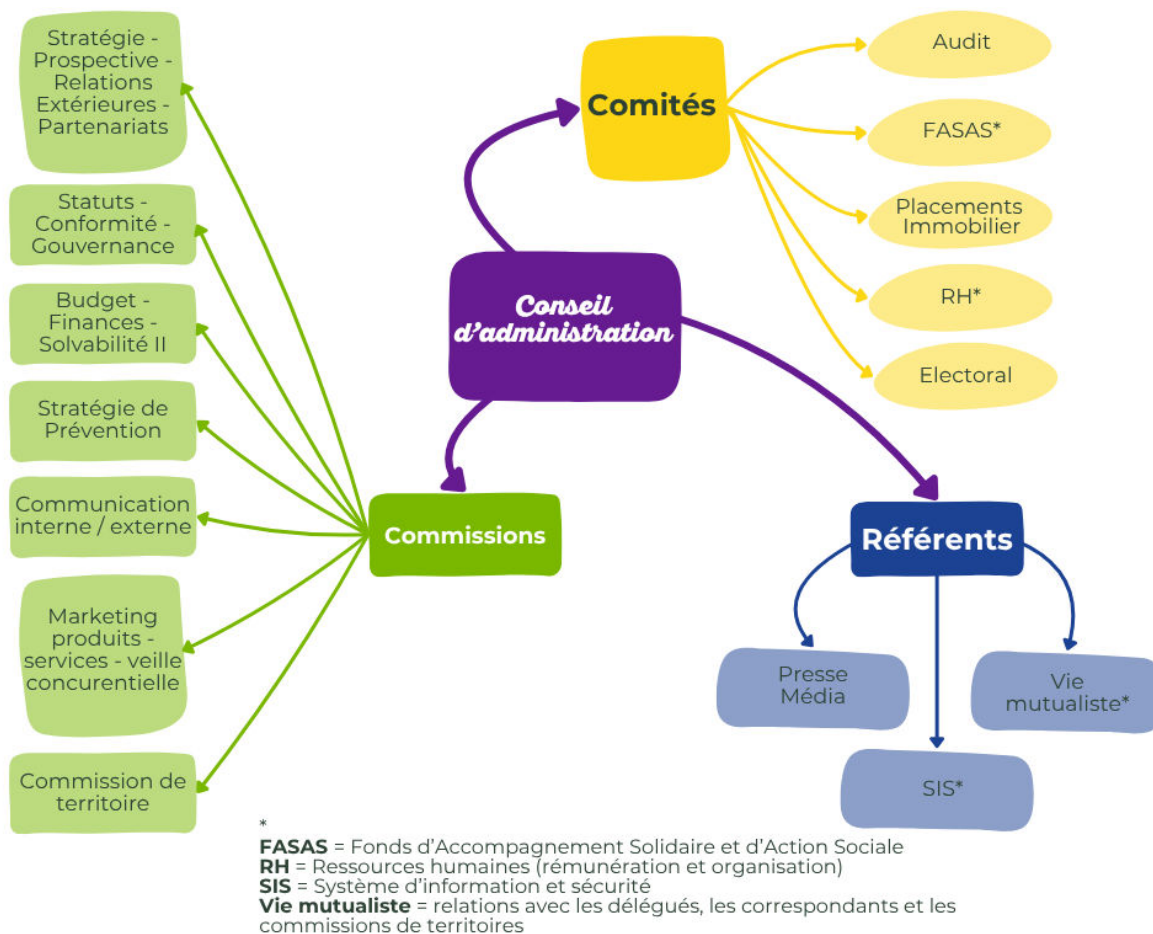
Conseil d'administration

Comités

Audit

FASAS*

Placements Immobilier

RH*

Electoral

Commissions

Stratégie - Prospective - Relations Extérieures - Partenariats

Statuts - Conformité - Gouvernance

Budget - Finances - Solvabilité II

Stratégie de Prévention

Communication interne / externe

Marketing produits - services - veille concurentielle

Commission de territoire

Référents

Presse Média

Vie mutualiste*

SIS*

*
**FASAS** = Fonds d'Accompagnement Solidaire et d'Action Sociale
**RH** = Ressources humaines (rémunération et organisation)
**SIS** = Système d'information et sécurité
**Vie mutualiste** = relations avec les délégués, les correspondants et les commissions de territoires